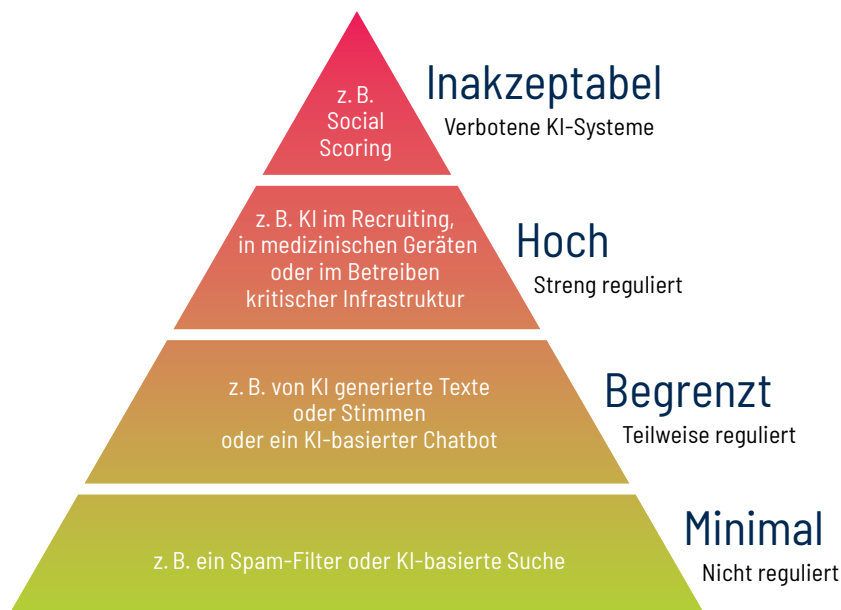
z. B. Social Scoring

Inakzeptabel
Verbotene KI-Systeme

z. B. KI im Recruiting, in medizinischen Geräten oder im Betreiben kritischer Infrastruktur

Hoch
Streng reguliert

z. B. von KI generierte Texte oder Stimmen oder ein KI-basierter Chatbot

Begrenzt
Teilweise reguliert

z. B. ein Spam-Filter oder KI-basierte Suche

Minimal
Nicht reguliert